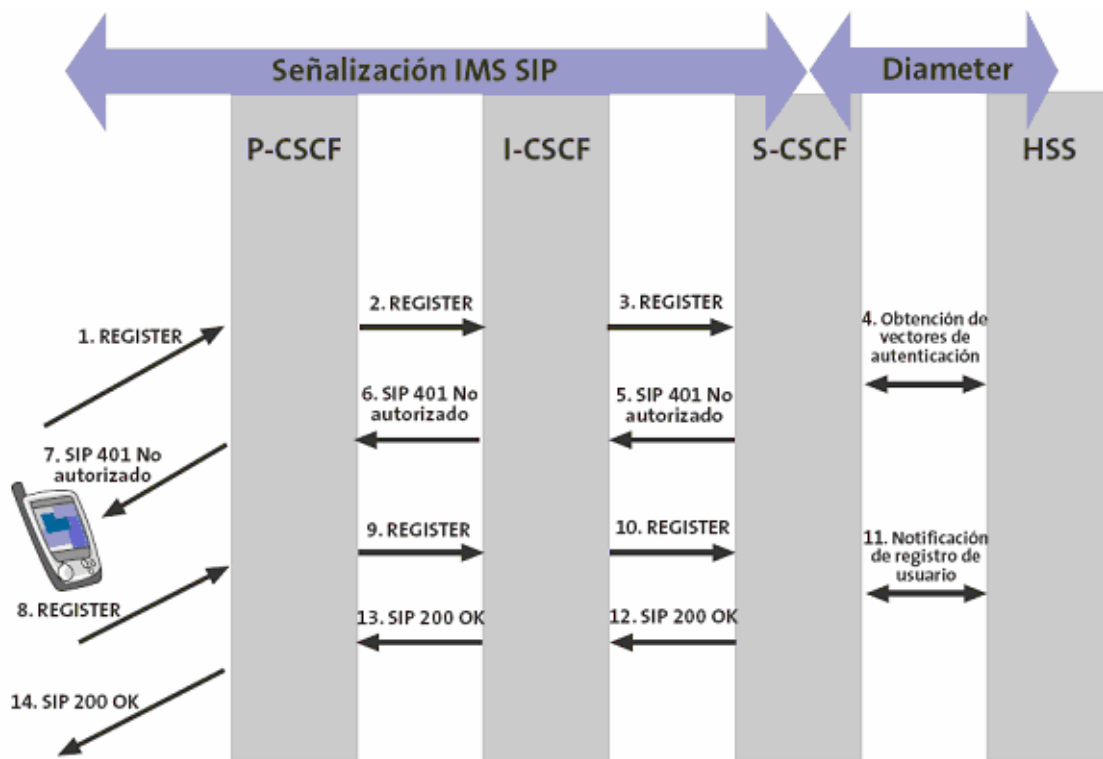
Señalización IMS SIP

Diameter

P-CSCF

I-CSCF

S-CSCF

HSS

1. REGISTER

2. REGISTER

3. REGISTER

4. Obtención de vectores de autenticación

6. SIP 401 No autorizado

5. SIP 401 No autorizado

7. SIP 401 No autorizado

9. REGISTER

10. REGISTER

11. Notificación de registro de usuario

8. REGISTER

13. SIP 200 OK

12. SIP 200 OK

14. SIP 200 OK